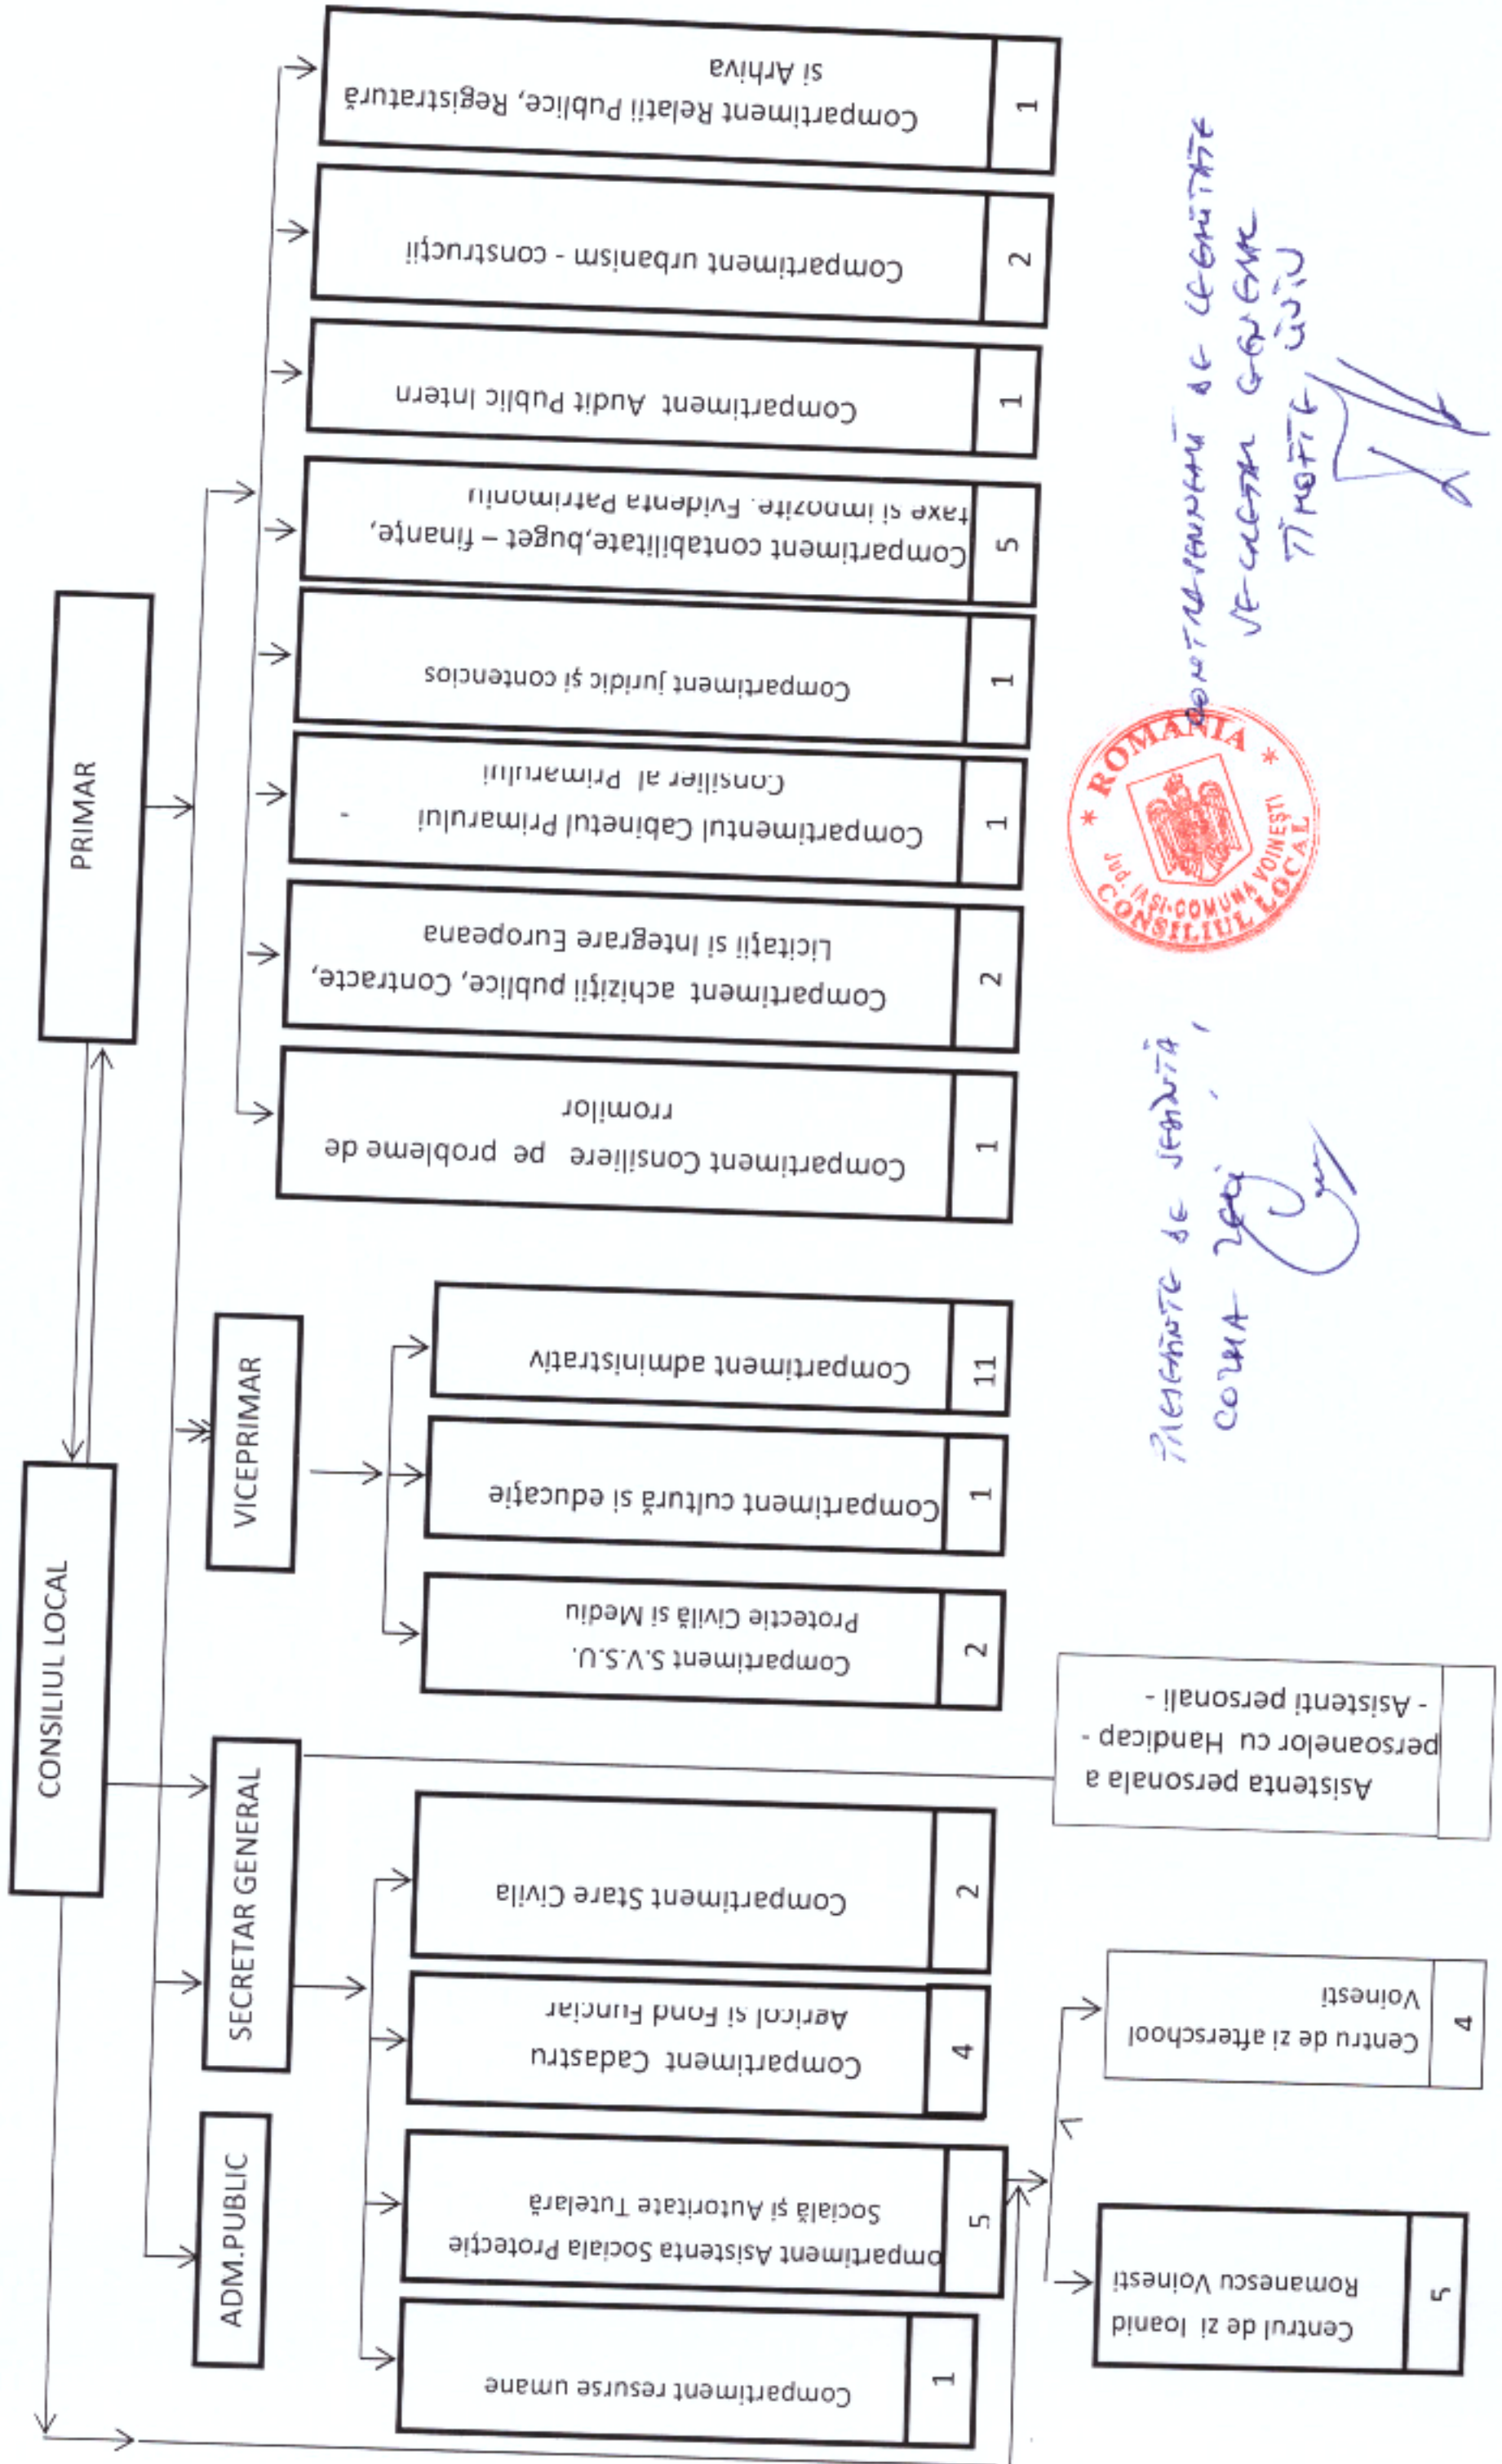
PRIMAR

CONSILIUL LOCAL

VICEPRIMAR

SECRETAR GENERAL

ADM.PUBLIC

Compartiment Relatii Publice, Registratură si Arhiva | 1

Compartiment urbanism - construcții | 2

Compartiment Audit Public Intern | 1

Compartiment contabilitate,buget – finanțe, taxe și impozite. Evidenta Patrimoniu | 5

Compartiment juridic și contencios | 1

Compartimentul Cabinetul Primarului - Consilier al Primarului | 1

Compartiment achiziții publice, Contracte, Licitații și Integrare Europeana | 2

Compartiment Consiliere pe probleme de rromilor | 1

Compartiment administrativ | 11

Compartiment cultură și educație | 1

Compartiment S.V.S.U. Protecție Civilă și Mediu | 2

Asistenta personala a persoanelor cu Handicap - - Asistenti personali -

Compartiment Stare Civila | 2

Compartiment Cadastru Agricol și Fond Funciar | 4

Compartiment Asistenta Sociala Protecție Socială și Autoritate Tutelară | 5

Compartiment resurse umane | 1

Centru de zi afterschool Voinesti | 4

Centrul de zi Ioanid Romanescu Voinesti | 5

ROMANIA
Jud. IASI-COMUNA VOINESTI
CONSILIUL LOCAL

CONTRASEMNEAZĂ DE LEGALITATE
SECRETAR GENERAL
TIMOFTE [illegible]

PREȘEDINTE DE ȘEDINȚĂ,
COLMA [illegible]